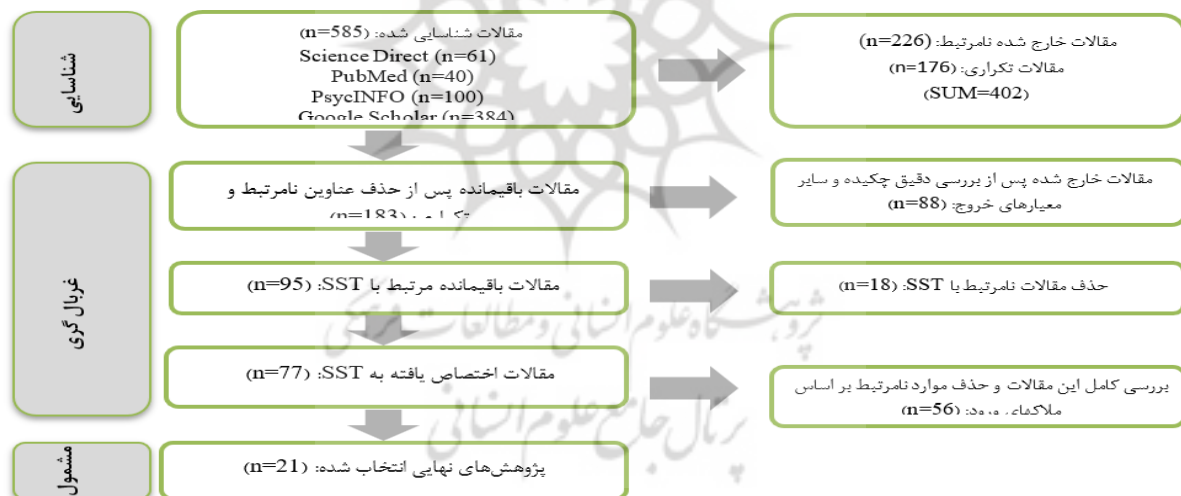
شناسایی

مقالات شناسایی شده: (n=585)
Science Direct (n=61)
PubMed (n=40)
PsycINFO (n=100)
Google Scholar (n=384)

مقالات خارج شده نامرتبط: (n=226)
مقالات تکراری: (n=176)
(SUM=402)

غربال گری

مقالات باقیمانده پس از حذف عناوین نامرتبط و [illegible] (n=183)

مقالات خارج شده پس از بررسی دقیق چکیده و سایر معیارهای خروج: (n=88)

مقالات باقیمانده مرتبط با SST: (n=95)

حذف مقالات نامرتبط با SST: (n=18)

مقالات اختصاص یافته به SST: (n=77)

بررسی کامل این مقالات و حذف موارد نامرتبط بر اساس ملاک‌های ورود: (n=56)

مشمول

پژوهش‌های نهایی انتخاب شده: (n=21)

پژوهشگاه علوم انسانی و مطالعات فرهنگی
پرتال جامع علوم انسانی